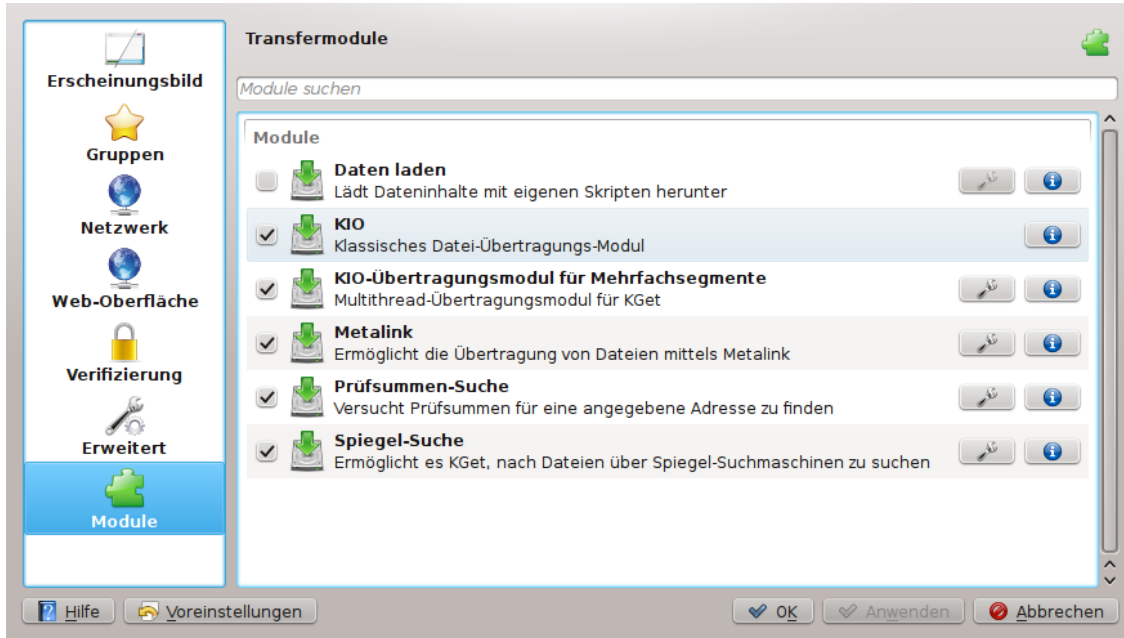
Erscheinungsbild

Gruppen

Netzwerk

Web-Oberfläche

Verifizierung

Erweitert

Module

Transfermodule

Module suchen

Module

Daten laden
Lädt Dateninhalte mit eigenen Skripten herunter

KIO
Klassisches Datei-Übertragungs-Modul

KIO-Übertragungsmodul für Mehrfachsegmente
Multithread-Übertragungsmodul für KGet

Metalink
Ermöglicht die Übertragung von Dateien mittels Metalink

Prüfsummen-Suche
Versucht Prüfsummen für eine angegebene Adresse zu finden

Spiegel-Suche
Ermöglicht es KGet, nach Dateien über Spiegel-Suchmaschinen zu suchen

Hilfe

Voreinstellungen

OK

Anwenden

Abbrechen